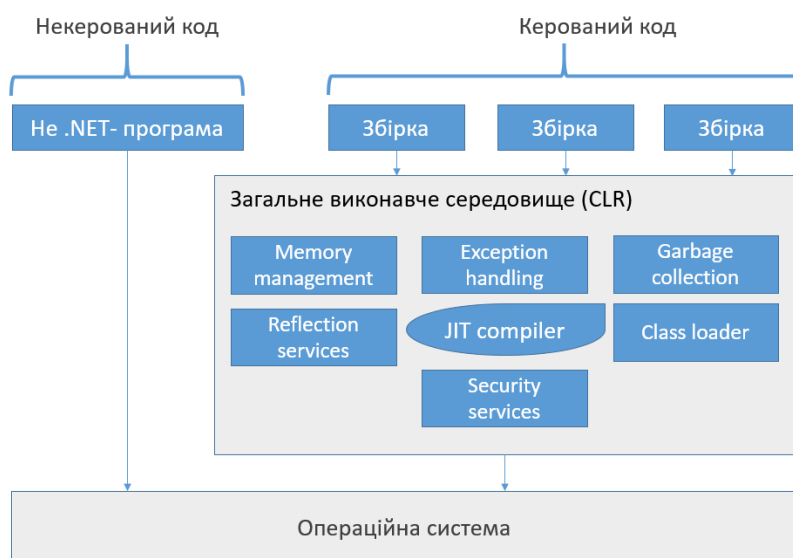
Некерований код

Керований код

Не .NET- програма

Збірка

Збірка

Збірка

Загальне виконавче середовище (CLR)

Memory management

Exception handling

Garbage collection

Reflection services

JIT compiler

Class loader

Security services

Операційна система